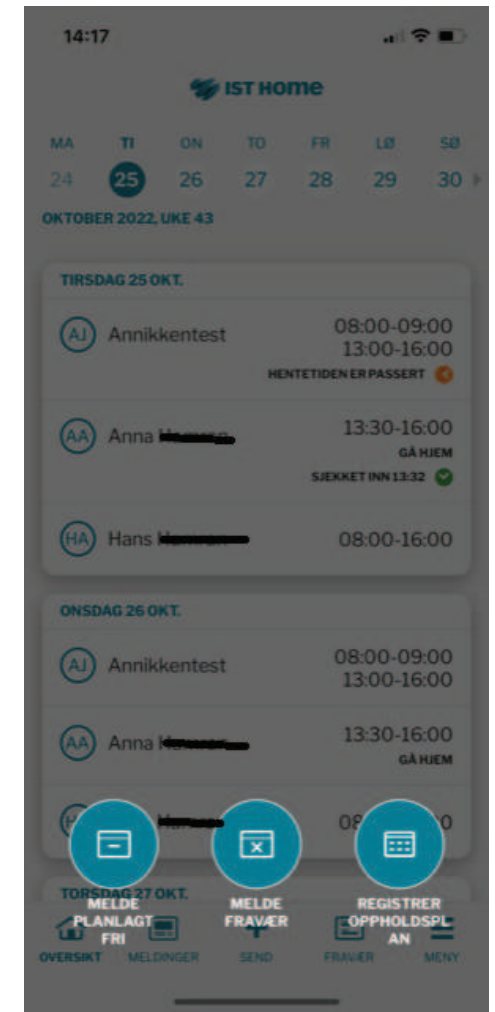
14:17

IST HOME

| MA | TI | ON | TO | FR | LØ | SØ |
|---|---|---|---|---|---|---|
| 24 | 25 | 26 | 27 | 28 | 29 | 30 |

OKTOBER 2022, UKE 43

TIRSDAG 25 OKT.

AJ Annikkentest 08:00-09:00 13:00-16:00
HENTETIDEN ER PASSERT

AA Anna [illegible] 13:30-16:00
GÅ HJEM
SJEKKET INN 13:32

HA Hans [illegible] 08:00-16:00

ONSDAG 26 OKT.

AJ Annikkentest 08:00-09:00 13:00-16:00

AA Anna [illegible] 13:30-16:00
GÅ HJEM

H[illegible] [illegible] 08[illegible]0

TORSDAG 27 OKT.

MELDE PLANLAGT FRI

MELDE FRAVÆR

REGISTRER OPPHOLDSPLAN

OVERSIKT MELDINGER SEND FRAVÆR MENY